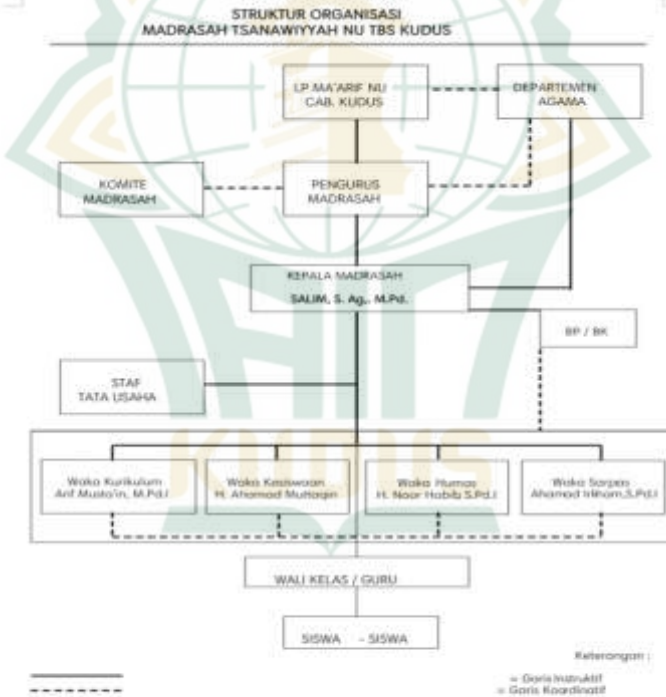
STRUKTUR ORGANISASI
MADRASAH TSANAWIYYAH NU TBS KUDUS

LP MA'ARIF NU CAB. KUDUS

DEPARTEMEN AGAMA

KOMITE MADRASAH

PENGURUS MADRASAH

KEPALA MADRASAH
SALIM, S. Ag., M.Pd.

BP / BK

STAF TATA USAHA

Waka Kurikulum
Arif Musta'in, M.Pd.I

Waka Kesiswaan
H. Ahamad Muttaqin

Waka Humas
H. Noor Habib S.Pd.I

Waka Sarpas
Ahamad Ilham,S.Pd.I

WALI KELAS / GURU

SISWA - SISWA

Keterangan :

= Garis Instruktif
= Garis Koordinatif